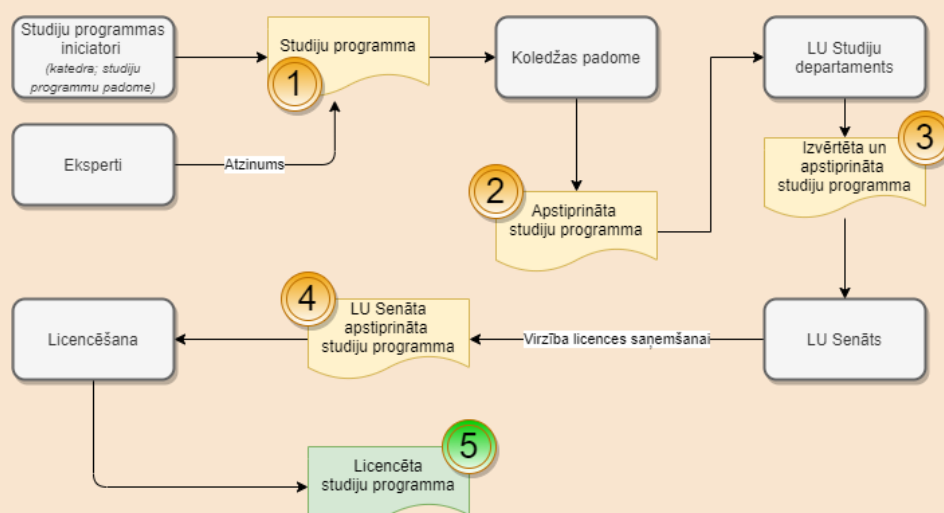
Studiju programmas iniciatori
(katedra; studiju programmu padome)

Studiju programma
1

Koledžas padome

LU Studiju departaments

Eksperti

Atzinums

2
Apstiprināta studiju programma

Izvērtēta un apstiprināta studiju programma
3

Licencēšana

4
LU Senāta apstiprināta studiju programma

Virzība licences saņemšanai

LU Senāts

Licencēta studiju programma
5